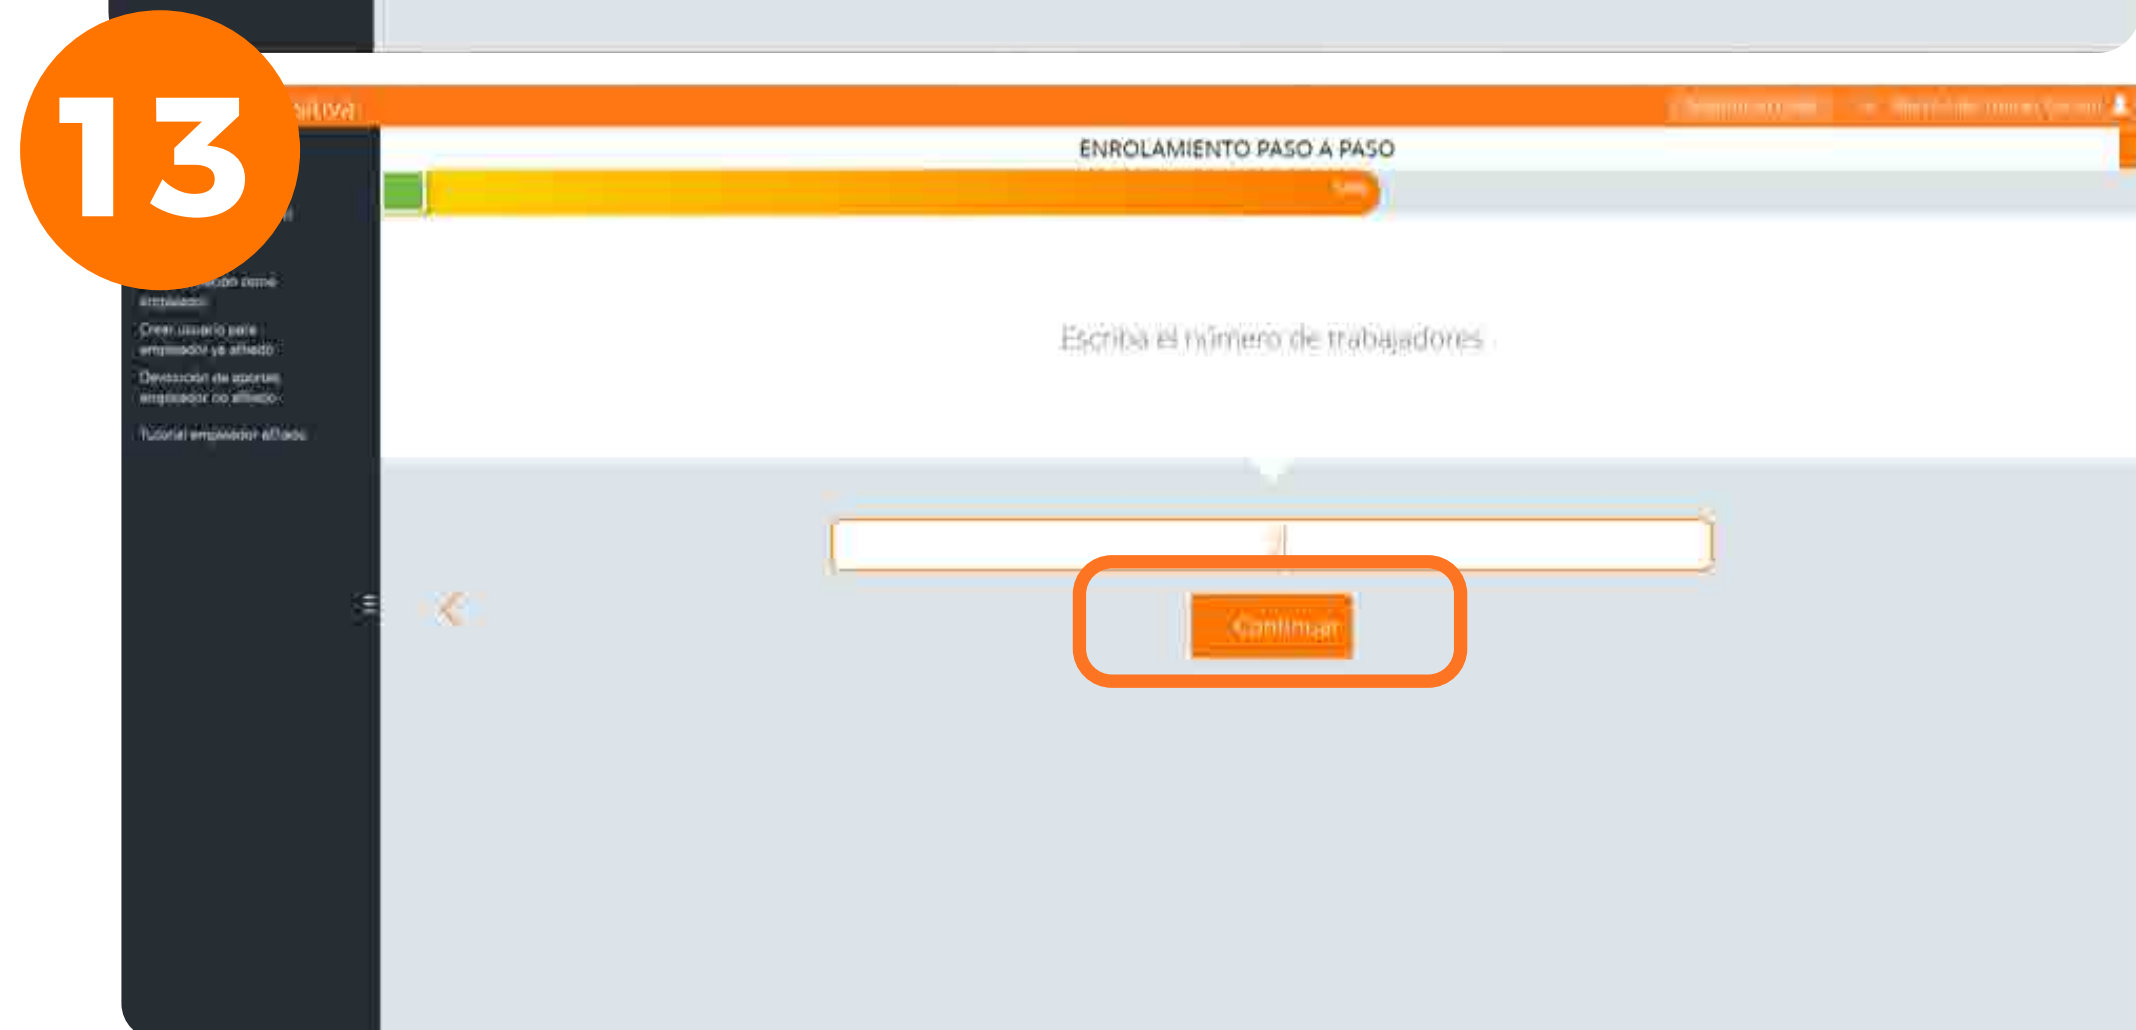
13

sitiva

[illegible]

ENROLAMIENTO PASO A PASO

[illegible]

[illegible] como empleado

Crear usuario para empleador ya afiliado

Devolución de aportes empleador no afiliado

Tutorial empleador afiliado

Escriba el número de trabajadores

Continuar